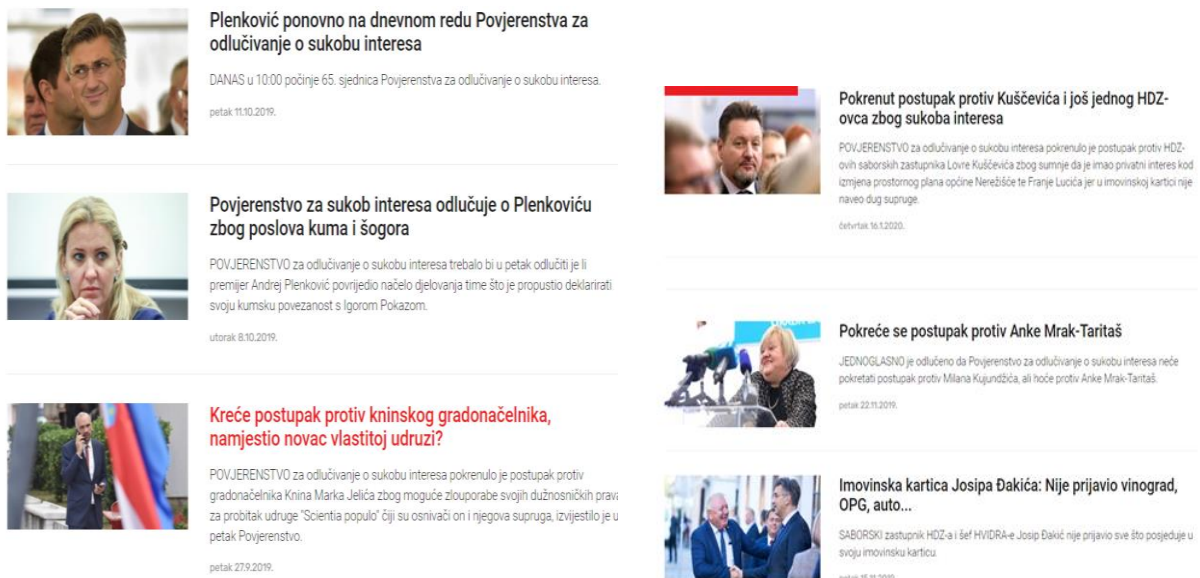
Plenković ponovno na dnevnom redu Povjerenstva za odlučivanje o sukobu interesa

DANAS u 10:00 počinje 65. sjednica Povjerenstva za odlučivanje o sukobu interesa.

petak 11.10.2019.

Povjerenstvo za sukob interesa odlučuje o Plenkoviću zbog poslova kuma i šogora

POVJERENSTVO za odlučivanje o sukobu interesa trebalo bi u petak odlučiti je li premijer Andrej Plenković povrijedio načelo djelovanja time što je propustio deklarirati svoju kumsku povezanost s Igorom Pokazom.

utorak 8.10.2019.

Kreće postupak protiv kninskog gradonačelnika, namjestio novac vlastitoj udruzi?

POVJERENSTVO za odlučivanje o sukobu interesa pokrenulo je postupak protiv gradonačelnika Knina Marka Jelića zbog moguće zlouporabe svojih dužnosničkih prava za probitak udruge "Scientia populo" čiji su osnivači on i njegova supruga, izvijestilo je u petak Povjerenstvo.

petak 27.9.2019.

Pokrenut postupak protiv Kuščevića i još jednog HDZ-ovca zbog sukoba interesa

POVJERENSTVO za odlučivanje o sukobu interesa pokrenulo je postupak protiv HDZ-ovih saborskih zastupnika Lovre Kuščevića zbog sumnje da je imao privatni interes kod izmjena prostornog plana općine Nerežišće te Franje Lucića jer u imovinskoj kartici nije naveo dug supruge.

četvrtak 16.1.2020.

Pokreće se postupak protiv Anke Mrak-Taritaš

JEDNOGLASNO je odlučeno da Povjerenstvo za odlučivanje o sukobu interesa neće pokretati postupak protiv Milana Kujundžića, ali hoće protiv Anke Mrak-Taritaš.

petak 22.11.2019.

Imovinska kartica Josipa Đakića: Nije prijavio vinograd, OPG, auto...

SABORSKI zastupnik HDZ-a i šef HVIDRA-e Josip Đakić nije prijavio sve što posjeduje u svoju imovinsku karticu.

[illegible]